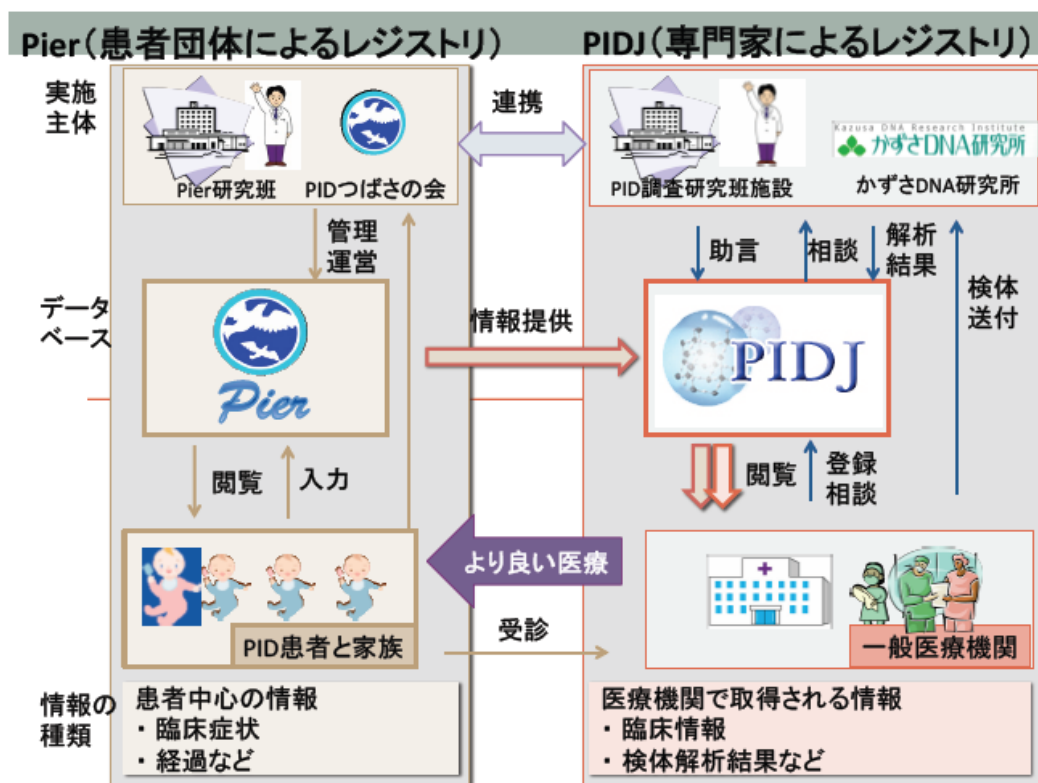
Pier（患者団体によるレジストリ）

PIDJ（専門家によるレジストリ）

実施主体

Pier研究班

PIDつばさの会

連携

Kazusa DNA Research Institute かずさDNA研究所

PID調査研究班施設

かずさDNA研究所

管理運営

助言

相談

解析結果

検体送付

データベース

情報提供

Pier

PIDJ

閲覧

入力

閲覧

登録相談

より良い医療

PID患者と家族

受診

一般医療機関

情報の種類

患者中心の情報
・臨床症状
・経過など

医療機関で取得される情報
・臨床情報
・検体解析結果など